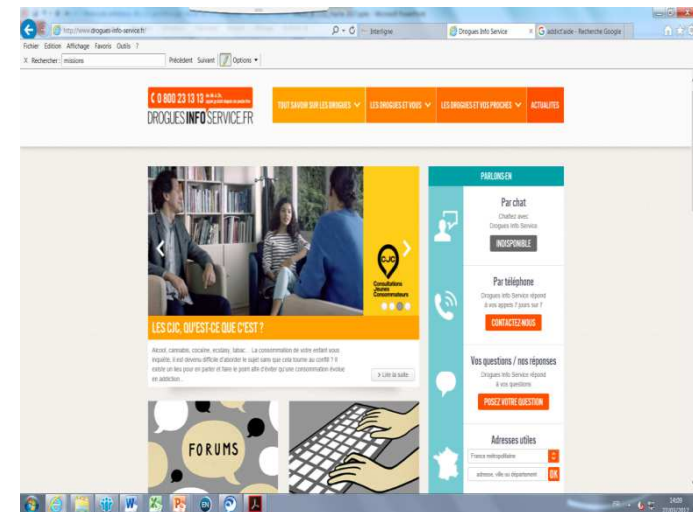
http://www.drogues-info-service.fr/

Interligne

Drogues Info Service

addict'aide - Recherche Google

Fichier Edition Affichage Favoris Outils ?

X Rechercher : missions

Précédent Suivant

Options

0 800 23 13 13

DROGUES INFO SERVICE.FR

TOUT SAVOIR SUR LES DROGUES

LES DROGUES ET VOUS

LES DROGUES ET VOS PROCHES

ACTUALITÉS

CJC

Consultations Jeunes Consommateurs

LES CJC, QU'EST-CE QUE C'EST ?

Alcool, cannabis, cocaïne, ecstasy, tabac... La consommation de votre enfant vous inquiète, il est devenu difficile d'aborder le sujet sans que cela tourne au conflit ? Il existe un lieu pour en parler et faire le point afin d'éviter qu'une consommation évolue en addiction.

> Lire la suite

FORUMS

PARLONS-EN

Par chat

Chattez avec Drogues Info Service

INDISPONIBLE

Par téléphone

Drogues Info Service répond à vos appels 7 jours sur 7

CONTACTEZ-NOUS

Vos questions / nos réponses

Drogues Info Service répond à vos questions

POSEZ VOTRE QUESTION

Adresses utiles

France métropolitaine

adresse, ville ou département

OK

14:09